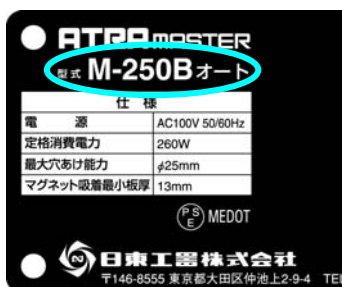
ATRA MASTER
型式 M-250B オート

| 仕　様 | |
|---|---|
| 電　源 | AC100V 50/60Hz |
| 定格消費電力 | 260W |
| 最大穴あけ能力 | $\phi$25mm |
| マグネット吸着最小板厚 | 13mm |

PS E MEDOT

日東工器株式会社
〒146-8555 東京都大田区仲池上2-9-4 TE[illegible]